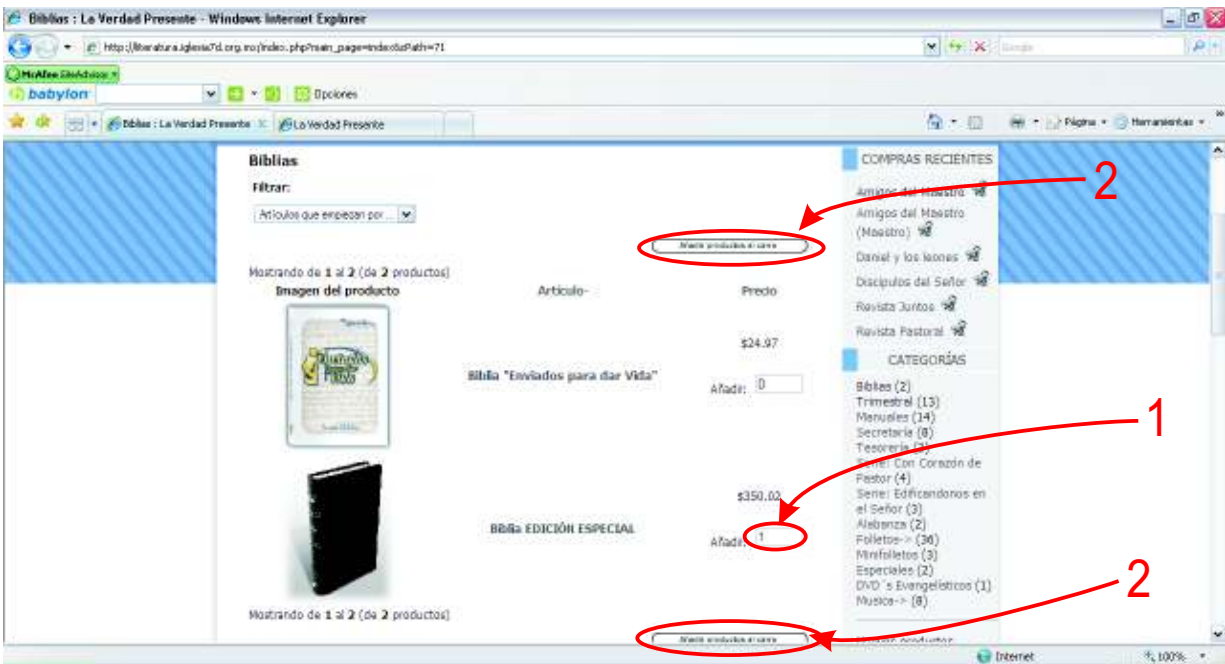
Biblias : La Verdad Presente - Windows Internet Explorer

http://literatura.iglesia7d.org.mx/index.php?main_page=index&cPath=71

Google

McAfee SiteAdvisor

babylon

Opciones

Biblias : La Verdad Presente

La Verdad Presente

Página

Herramientas

Biblias

Filtrar:

Artículos que empiezan por ...

Añadir productos al carro

Mostrando de 1 al 2 (de 2 productos)

Imagen del producto

Artículo-

Precio

$24.97

Biblia "Enviados para dar Vida"

Añadir: 0

$350.02

Biblia EDICIÓN ESPECIAL

Añadir: 1

Mostrando de 1 al 2 (de 2 productos)

Añadir productos al carro

COMPRAS RECIENTES

Amigos del Maestro

Amigos del Maestro (Maestro)

Daniel y los leones

Discipulos del Señor

Revista Juntos

Revista Pastoral

CATEGORÍAS

Biblias (2)
Trimestral (13)
Manuales (14)
Secretaria (8)
Tesorería (3)
Serie: Con Corazón de Pastor (4)
Serie: Edificandonos en el Señor (3)
Alabanza (2)
Folletos-> (36)
Minifolletos (3)
Especiales (2)
DVD´s Evangelísticos (1)
Musica-> (8)

Nuevos productos

2

1

2

Internet

100%